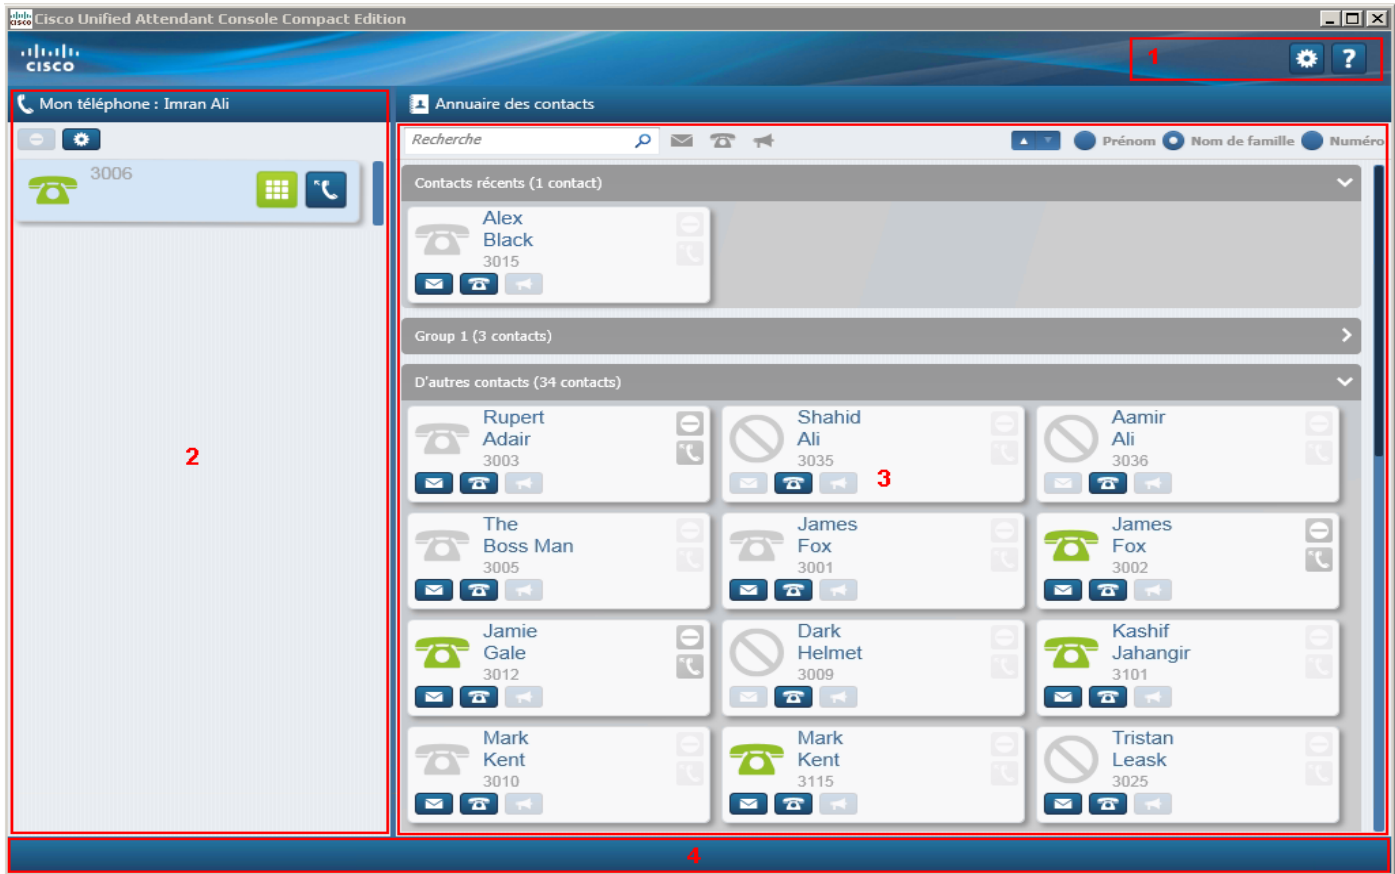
Cisco Unified Attendant Console Compact Edition

cisco

1

Mon téléphone : Imran Ali

3006

2

Annuaire des contacts

Recherche

Prénom Nom de famille Numéro

Contacts récents (1 contact)

Alex
Black
3015

Group 1 (3 contacts)

D'autres contacts (34 contacts)

Rupert
Adair
3003

Shahid
Ali
3035

Aamir
Ali
3036

3

The
Boss Man
3005

James
Fox
3001

James
Fox
3002

Jamie
Gale
3012

Dark
Helmet
3009

Kashif
Jahangir
3101

Mark
Kent
3010

Mark
Kent
3115

Tristan
Leask
3025

4